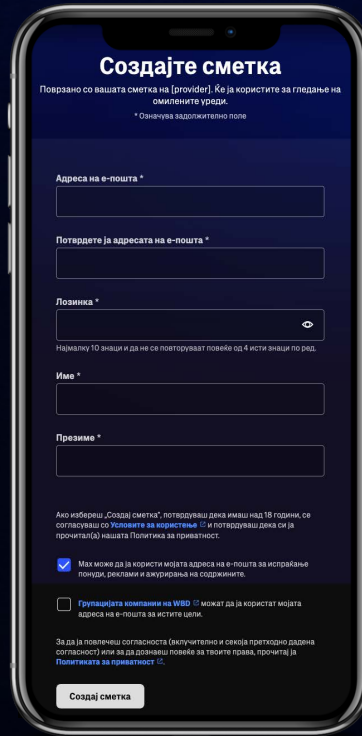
Создајте сметка

Поврзано со вашата сметка на [provider]. Ќе ја користите за гледање на омилените уреди.

* Означува задолжително поле

Адреса на е-пошта *

Потврдете ја адресата на е-пошта *

Лозинка *

Најмалку 10 знаци и да не се повторуваат повеќе од 4 исти знаци по ред.

Име *

Презиме *

Ако избереш „Создај сметка", потврдуваш дека имаш над 18 години, се согласуваш со Условите за користење и потврдуваш дека си ја прочитал(а) нашата Политика за приватност.

Max може да ја користи мојата адреса на е-пошта за испраќање понуди, реклами и ажурирања на содржините.

Групацијата компании на WBD може да ја користат мојата адреса на е-пошта за истите цели.

За да ја повлечеш согласноста (вклучително и секоја претходно дадена согласност) или за да дознаеш повеќе за твоите права, прочитај ја Политиката за приватност.

Создај сметка